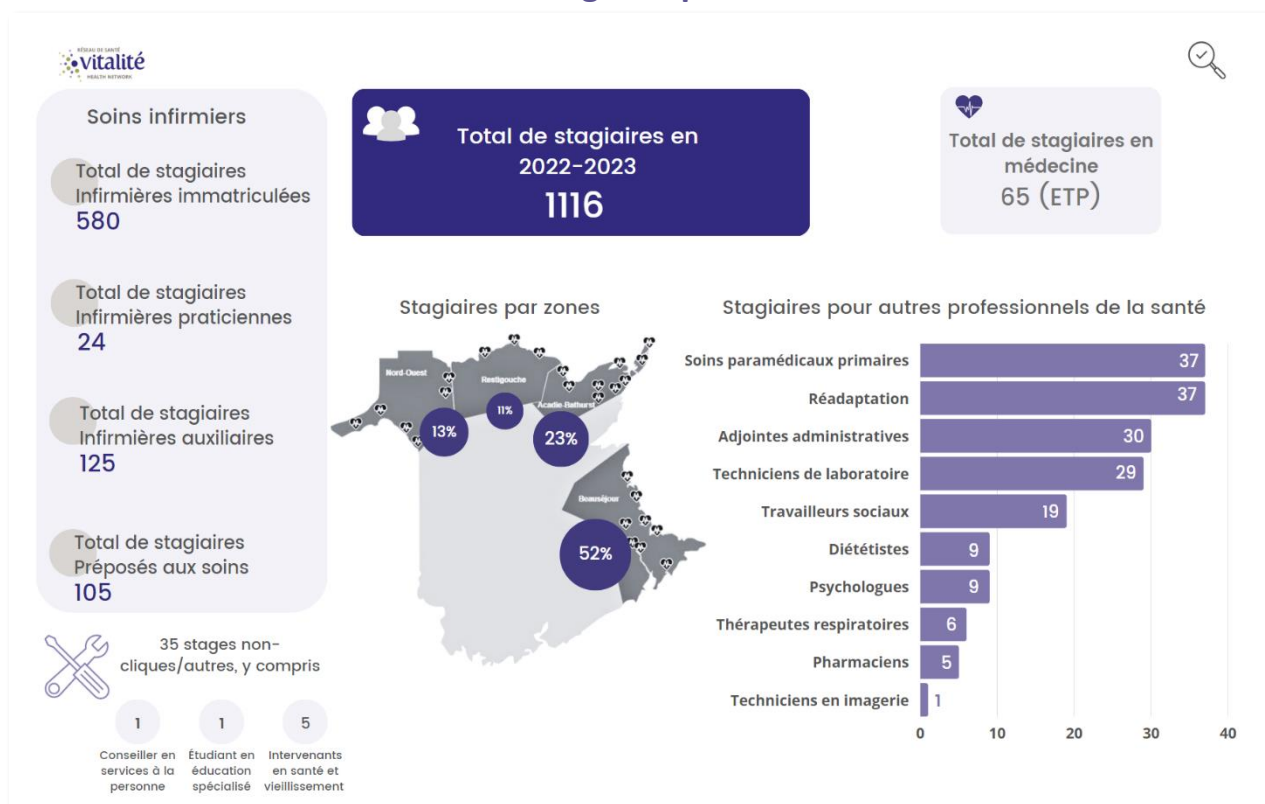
RÉSEAU DE SANTÉ vitalité HEALTH NETWORK

Soins infirmiers

Total de stagiaires Infirmières immatriculées
580

Total de stagiaires Infirmières praticiennes
24

Total de stagiaires Infirmières auxiliaires
125

Total de stagiaires Préposés aux soins
105

Total de stagiaires en 2022-2023
1116

Total de stagiaires en médecine
65 (ETP)

Stagiaires par zones

Nord-Ouest
Restigouche
Acadie-Bathurst
Beauséjour
13%
11%
23%
52%

Stagiaires pour autres professionnels de la santé

| | |
|---|---|
| Soins paramédicaux primaires | 37 |
| Réadaptation | 37 |
| Adjointes administratives | 30 |
| Techniciens de laboratoire | 29 |
| Travailleurs sociaux | 19 |
| Diététistes | 9 |
| Psychologues | 9 |
| Thérapeutes respiratoires | 6 |
| Pharmaciens | 5 |
| Techniciens en imagerie | 1 |

0 10 20 30 40

35 stages non-cliques/autres, y compris

1
Conseiller en services à la personne

1
Étudiant en éducation spécialisé

5
Intervenants en santé et vieillissement